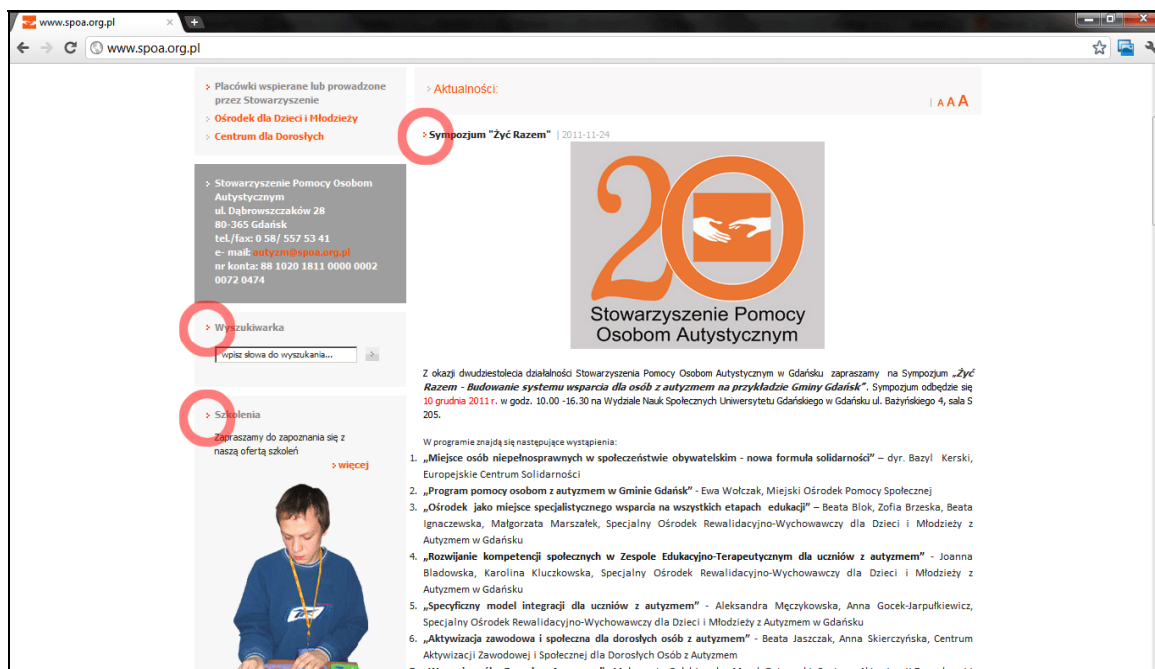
www.spoa.org.pl
www.spoa.org.pl

Placówki wspierane lub prowadzone przez Stowarzyszenie
Ośrodek dla Dzieci i Młodzieży
Centrum dla Dorosłych

Stowarzyszenie Pomocy Osobom Autystycznym
ul. Dąbrowszczaków 28
80-365 Gdańsk
tel./fax: 0 58/ 557 53 41
e- mail: autyzm@spoa.org.pl
nr konta: 88 1020 1811 0000 0002 0072 0474

Wyszukiwarka
wpisz słowa do wyszukania...

Szkolenia
Zapraszamy do zapoznania się z naszą ofertą szkoleń
więcej

Aktualności:
A A A

Sympozjum "Żyć Razem" | 2011-11-24

20
Stowarzyszenie Pomocy Osobom Autystycznym

Z okazji dwudziestolecia działalności Stowarzyszenia Pomocy Osobom Autystycznym w Gdańsku zapraszamy na Sympozjum „Żyć Razem - Budowanie systemu wsparcia dla osób z autyzmem na przykładzie Gminy Gdańsk”. Sympozjum odbędzie się 10 grudnia 2011 r. w godz. 10.00 -16.30 na Wydziale Nauk Społecznych Uniwersytetu Gdańskiego w Gdańsku ul. Bażyńskiego 4, sala S 205.

W programie znajdą się następujące wystąpienia:
1. „Miejsce osób niepełnosprawnych w społeczeństwie obywatelskim - nowa formuła solidarności” – dyr. Bazyl Kerski, Europejskie Centrum Solidarności
2. „Program pomocy osobom z autyzmem w Gminie Gdańsk” - Ewa Wołczak, Miejski Ośrodek Pomocy Społecznej
3. „Ośrodek jako miejsce specjalistycznego wsparcia na wszystkich etapach edukacji” – Beata Blok, Zofia Brzeska, Beata Ignaczewska, Małgorzata Marszałek, Specjalny Ośrodek Rewalidacyjno-Wychowawczy dla Dzieci i Młodzieży z Autyzmem w Gdańsku
4. „Rozwijanie kompetencji społecznych w Zespole Edukacyjno-Terapeutycznym dla uczniów z autyzmem” - Joanna Bladowska, Karolina Kluczkowska, Specjalny Ośrodek Rewalidacyjno-Wychowawczy dla Dzieci i Młodzieży z Autyzmem w Gdańsku
5. „Specyficzny model integracji dla uczniów z autyzmem” - Aleksandra Męczykowska, Anna Gocek-Jarpułkiewicz, Specjalny Ośrodek Rewalidacyjno-Wychowawczy dla Dzieci i Młodzieży z Autyzmem w Gdańsku
6. „Aktywizacja zawodowa i społeczna dla dorosłych osób z autyzmem” - Beata Jaszczak, Anna Skierczyńska, Centrum Aktywizacji Zawodowej i Społecznej dla Dorosłych Osób z Autyzmem
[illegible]